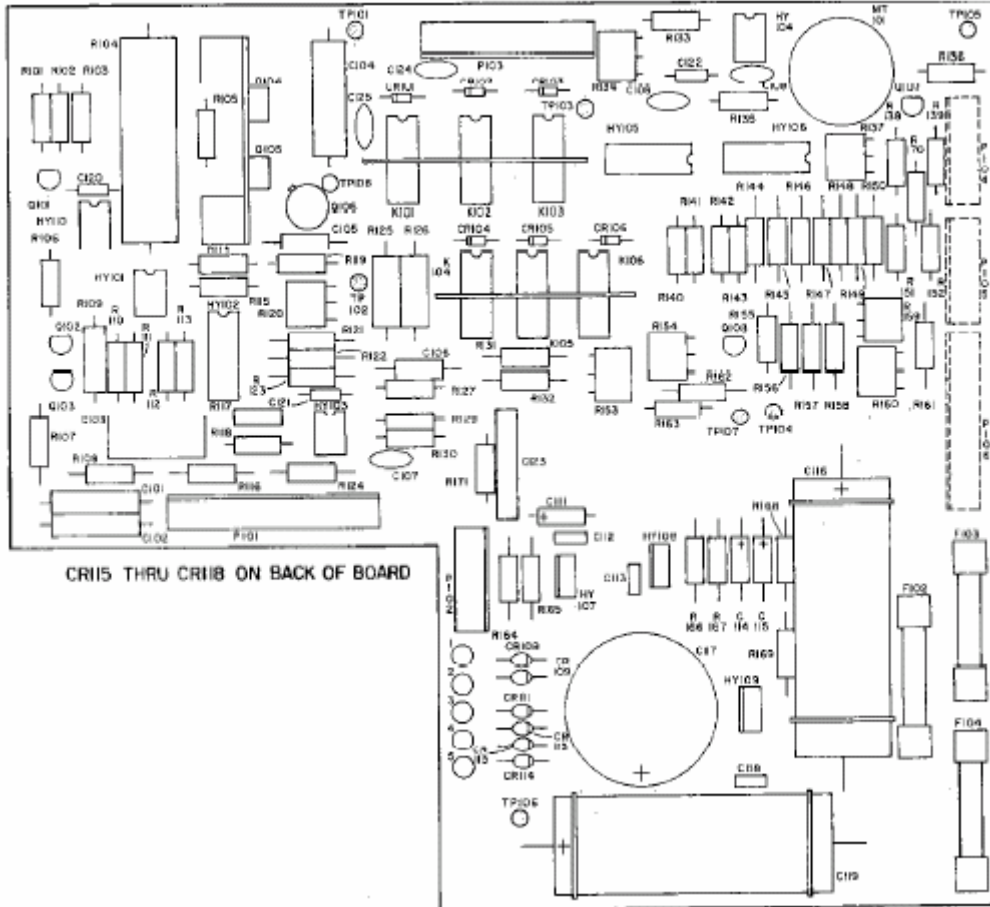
TP101
R104
P103
R133
HY 104
MT 101
TP105
R101 R102 R103
C104
C124
C122
R138
Q104
R105
C125
CR101
CR102
CR103
R134
C108
C106
U101
TP103
R135
R 138
R 139B
Q105
HY105
HY106
R137
R 70
P104
Q101
C120
TP108
HY110
Q106
K101
K102
K103
R141
R142
R144
R146
R148
R150
R106
C105
R125
R126
CR104
CR105
CR106
HY101
R119
K 104
K106
R115
R120
TP 102
R140
R143
R145
R147
R149
R 151
R 152
P105
R109
R 110
R 113
HY102
R 111
R131
R151
K105
R154
Q108
R155
R 159
Q102
R122
C126
R 123
R127
R132
R162
R156
R157
R158
R160
R161
R 112
R117
C121
HY103
R153
R163
TP107
TP104
P106
Q103
C103
R118
R129
R107
R108
R116
R124
R130
C107
R171
C123
C116
C101
C111
R168
C102
P101
C112
HY108
F103
CR115 THRU CR118 ON BACK OF BOARD
P102
C113
R165
HY 107
R 166
R 167
C 114
C 115
F102
R164
CR109
CR 109
C117
R169
1
2
3
4
5
CR111
CR 113
HY109
CR 113
CR114
F104
C118
TP106
C119